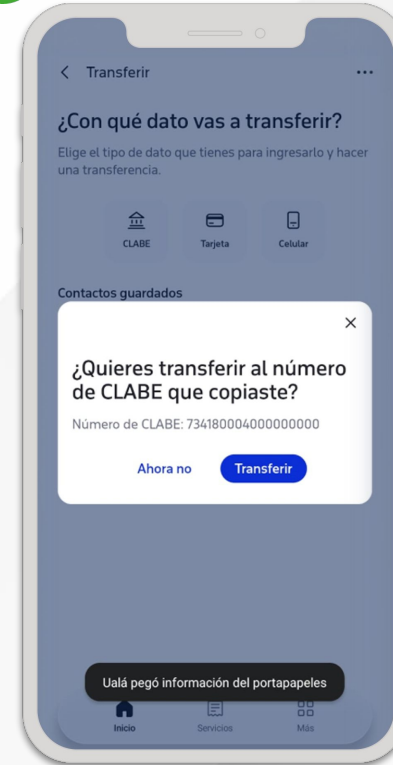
< Transferir

...

¿Con qué dato vas a transferir?

Elige el tipo de dato que tienes para ingresarlo y hacer una transferencia.

CLABE

Tarjeta

Celular

Contactos guardados

×

¿Quieres transferir al número de CLABE que copiaste?

Número de CLABE: 734180004000000000

Ahora no

Transferir

Ualá pegó información del portapapeles

Inicio

Servicios

Más